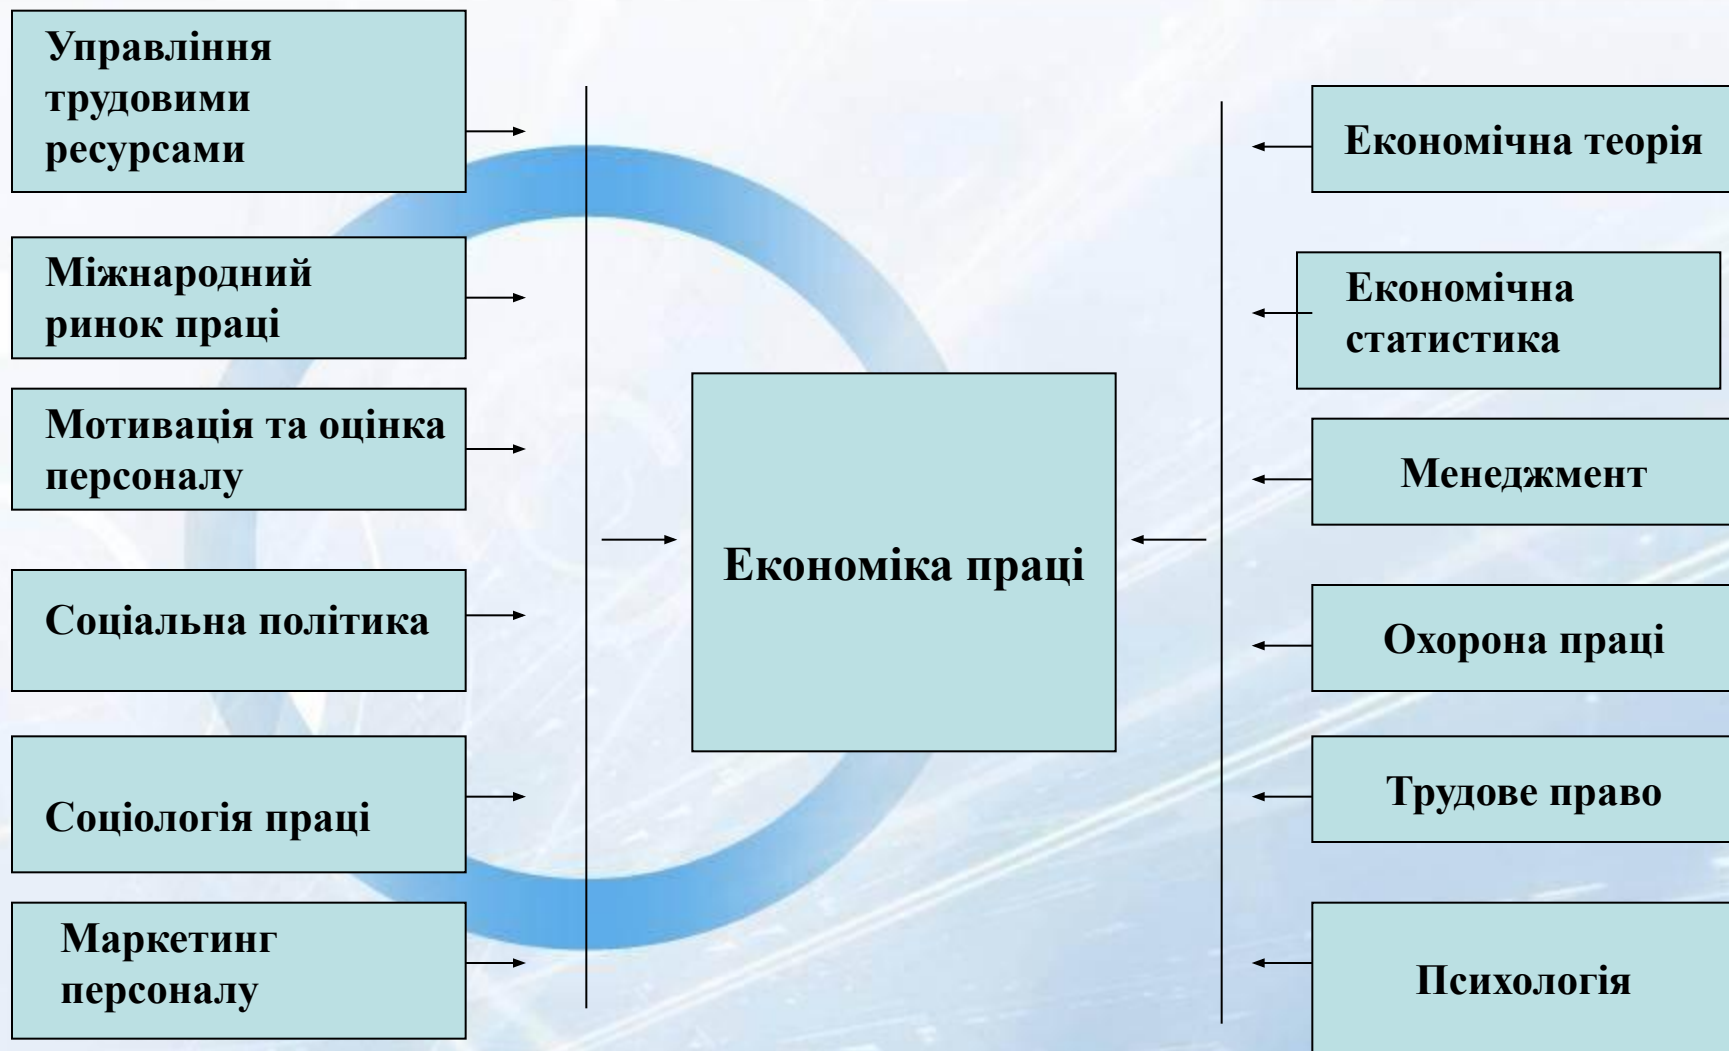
Управління трудовими ресурсами

Міжнародний ринок праці

Мотивація та оцінка персоналу

Соціальна політика

Соціологія праці

Маркетинг персоналу

Економіка праці

Економічна теорія

Економічна статистика

Менеджмент

Охорона праці

Трудове право

Психологія